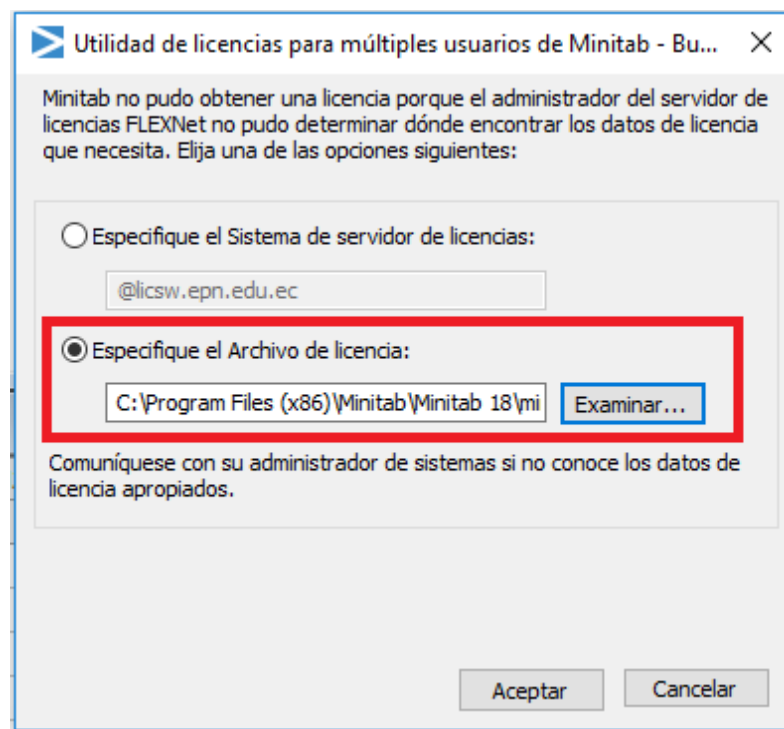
Utilidad de licencias para múltiples usuarios de Minitab - Bu... ✕

Minitab no pudo obtener una licencia porque el administrador del servidor de licencias FLEXNet no pudo determinar dónde encontrar los datos de licencia que necesita. Elija una de las opciones siguientes:

Especifique el Sistema de servidor de licencias:

@licsw.epn.edu.ec

Especifique el Archivo de licencia:

C:\Program Files (x86)\Minitab\Minitab 18\mi

Examinar...

Comuníquese con su administrador de sistemas si no conoce los datos de licencia apropiados.

Aceptar

Cancelar